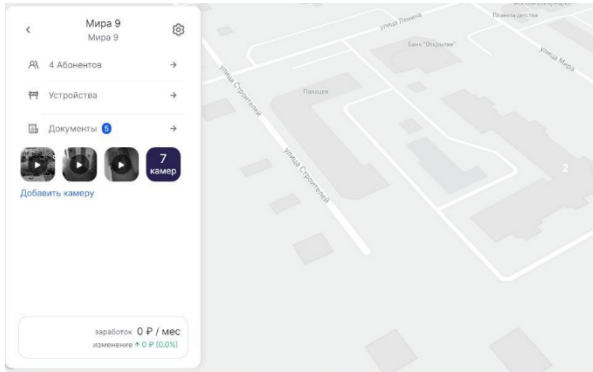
Мира 9
Мира 9

4 Абонентов

Устройства

Документы 5

7
камер

Добавить камеру

заработок 0 ₽ / мес
изменение ↑ 0 ₽ (0,0%)

улица Ленина
Банк "Открытие"
улица Мира
Пикцея
улица Строителей
улица Строителей
2